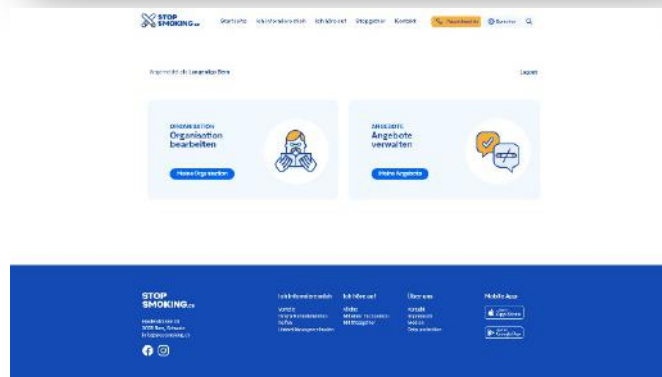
STOP SMOKING.ch

Startseite Ich informiere mich Ich höre auf Ratgeber Kontakt

Rauchstopplinie Benutzer

Angemeldet als Lungenliga Bern

Logout

ORGANISATION
Organisation bearbeiten

Meine Organisation

ANGEBOTE
Angebote verwalten

Meine Angebote

STOP SMOKING.ch

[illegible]
3008 Bern, Schweiz
info@stop-smoking.ch

Ich informiere mich
Vorteile
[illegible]
Hilfen
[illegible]

Ich höre auf
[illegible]
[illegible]
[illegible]

Über uns
Kontakt
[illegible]
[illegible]
Datenschutz

Mobile App
App Store
Google Play